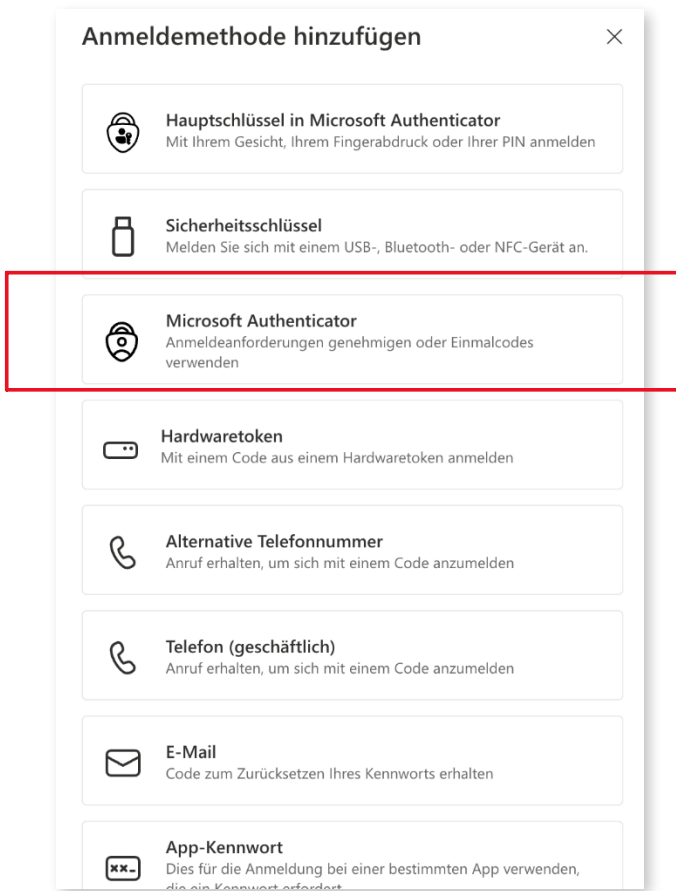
Anmeldemethode hinzufügen

×

Hauptschlüssel in Microsoft Authenticator
Mit Ihrem Gesicht, Ihrem Fingerabdruck oder Ihrer PIN anmelden

Sicherheitsschlüssel
Melden Sie sich mit einem USB-, Bluetooth- oder NFC-Gerät an.

Microsoft Authenticator
Anmeldeanforderungen genehmigen oder Einmalcodes verwenden

Hardwaretoken
Mit einem Code aus einem Hardwaretoken anmelden

Alternative Telefonnummer
Anruf erhalten, um sich mit einem Code anzumelden

Telefon (geschäftlich)
Anruf erhalten, um sich mit einem Code anzumelden

E-Mail
Code zum Zurücksetzen Ihres Kennworts erhalten

App-Kennwort
Dies für die Anmeldung bei einer bestimmten App verwenden, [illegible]